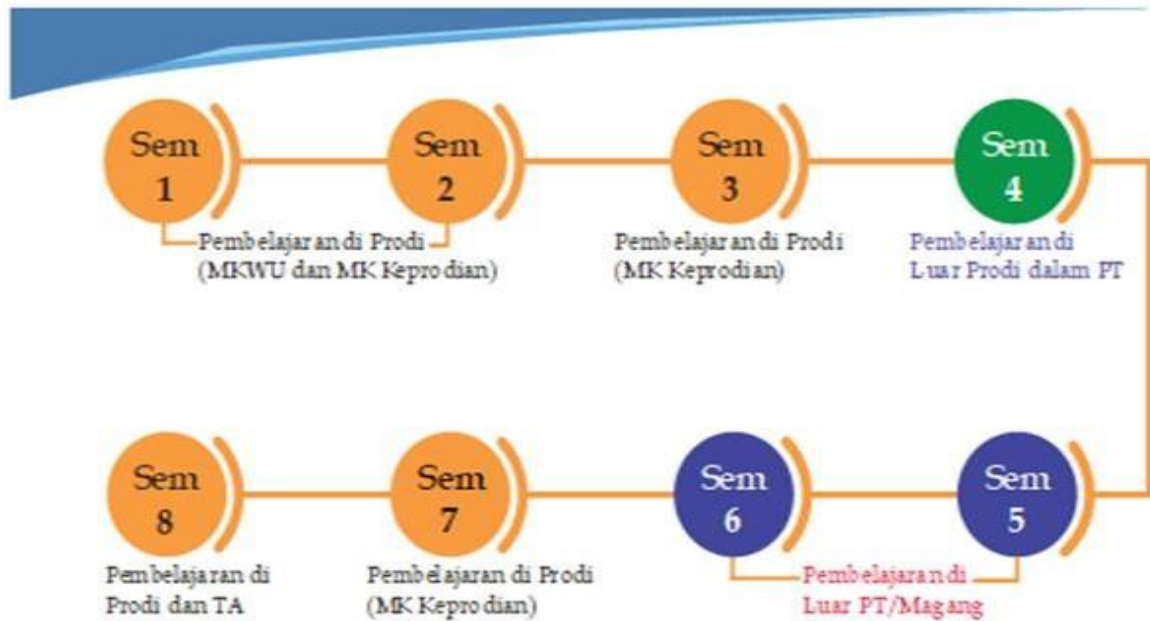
Sem 1

Sem 2

Pembelajaran di Prodi (MKWU dan MK Keprodian)

Sem 3

Pembelajaran di Prodi (MK Keprodian)

Sem 4

Pembelajaran di Luar Prodi dalam PT

Sem 8

Pembelajaran di Prodi dan TA

Sem 7

Pembelajaran di Prodi (MK Keprodian)

Sem 6

Sem 5

Pembelajaran di Luar PT/Magang